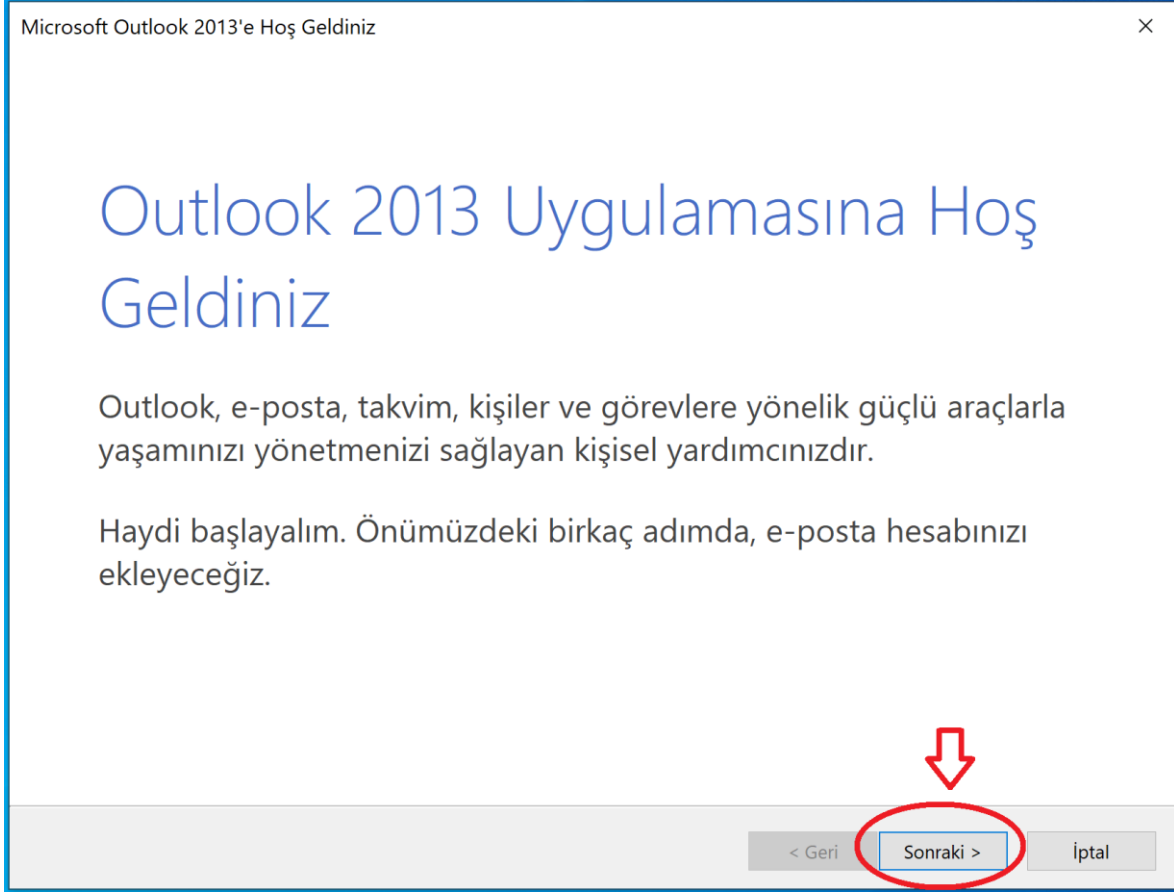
Microsoft Outlook 2013'e Hoş Geldiniz

×

Outlook 2013 Uygulamasına Hoş Geldiniz

Outlook, e-posta, takvim, kişiler ve görevlere yönelik güçlü araçlarla yaşamınızı yönetmenizi sağlayan kişisel yardımcınızdır.

Haydi başlayalım. Önümüzdeki birkaç adımda, e-posta hesabınızı ekleyeceğiz.

< Geri

Sonraki >

İptal